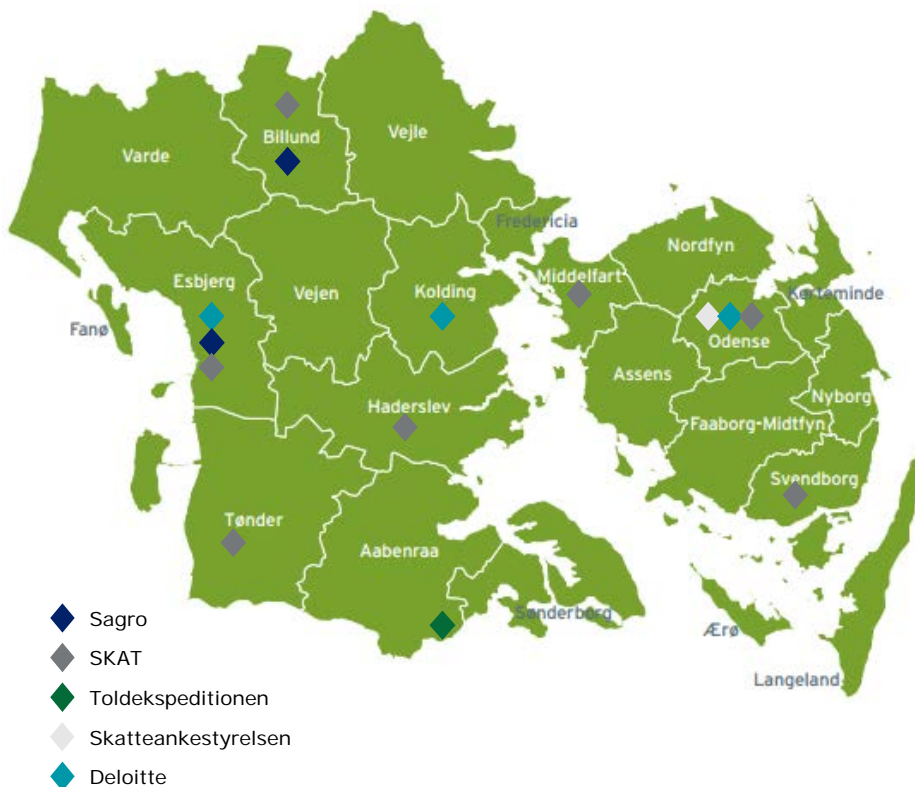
Billund
Vejle
Varde
Fredericia
Nordfyn
Esbjerg
Vejen
Kolding
Middelfart
Kerteminde
Fanø
Odense
Assens
Nyborg
Haderslev
Faaborg-Midtfyn
Svendborg
Tønder
Aabenraa
Sønderborg
Ærø
Langeland

Sagro
SKAT
Toldekspeditionen
Skatteankestyrelsen
Deloitte